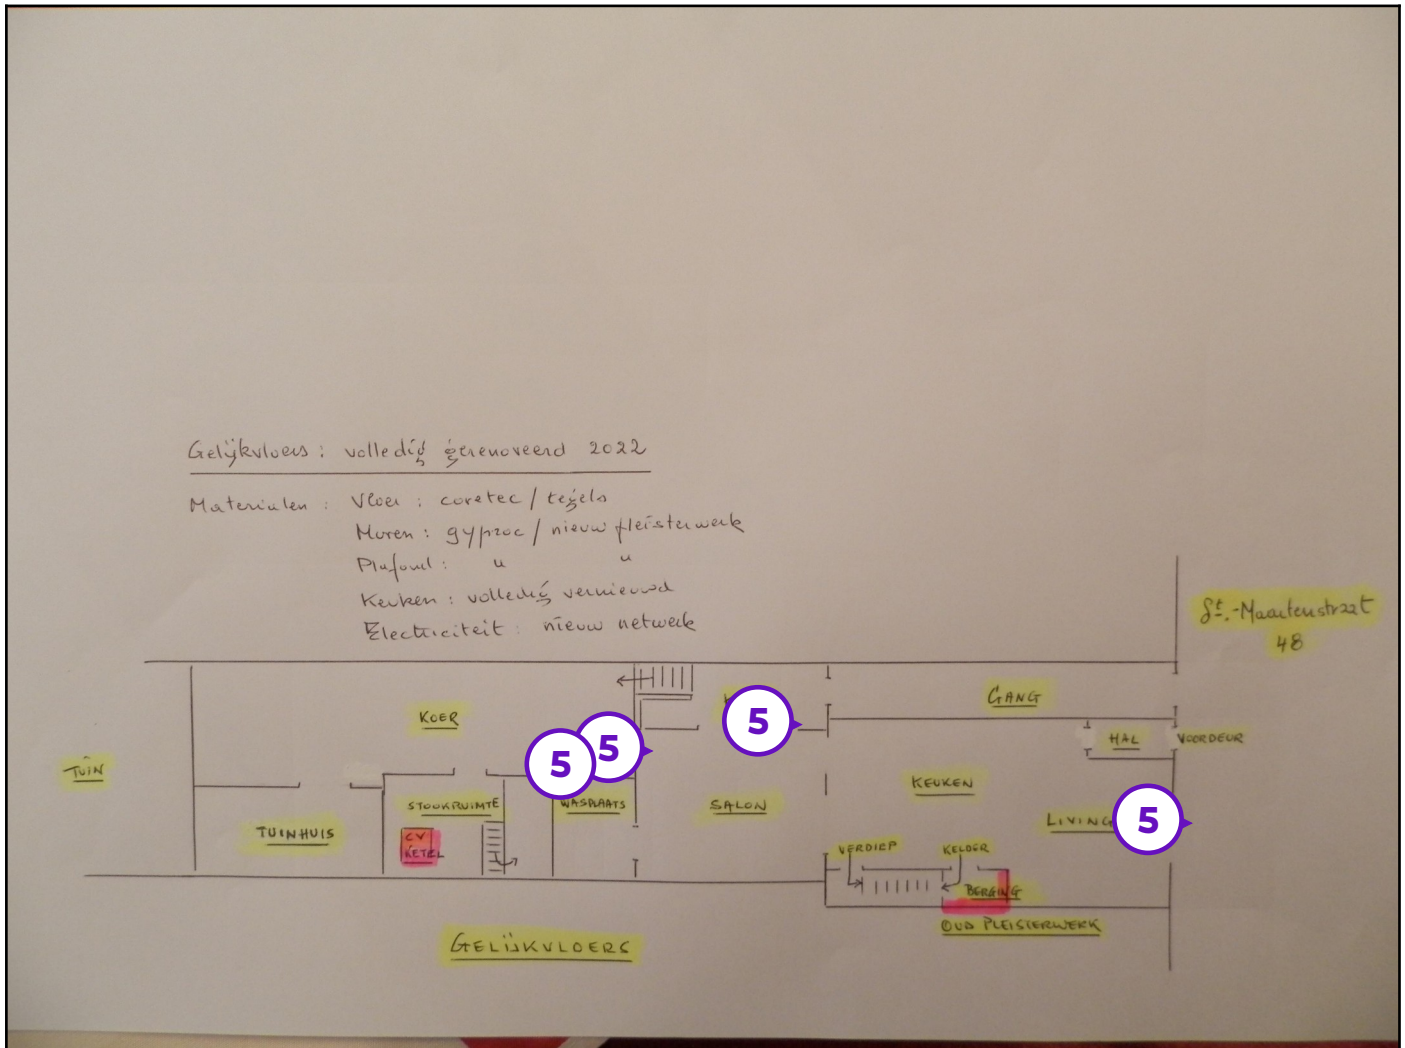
Gelijkvloers : volledig gerenoveerd 2022

Materialen : Vloer : coretec / tegels
Muren : gyproc / nieuw pleisterwerk
Plafond : " "
Keuken : volledig vernieuwd
Electriciteit : nieuw netwerk

St.-Maartenstraat 48

GANG

HAL

VOORDEUR

KOER

TUIN

5

5

5

5

STOOKRUIMTE

WASPLAATS

SALON

KEUKEN

LIVING

TUINHUIS

CV KETEL

VERDIEP

KELDER

BERGING

OUD PLEISTERWERK

GELIJKVLOERS